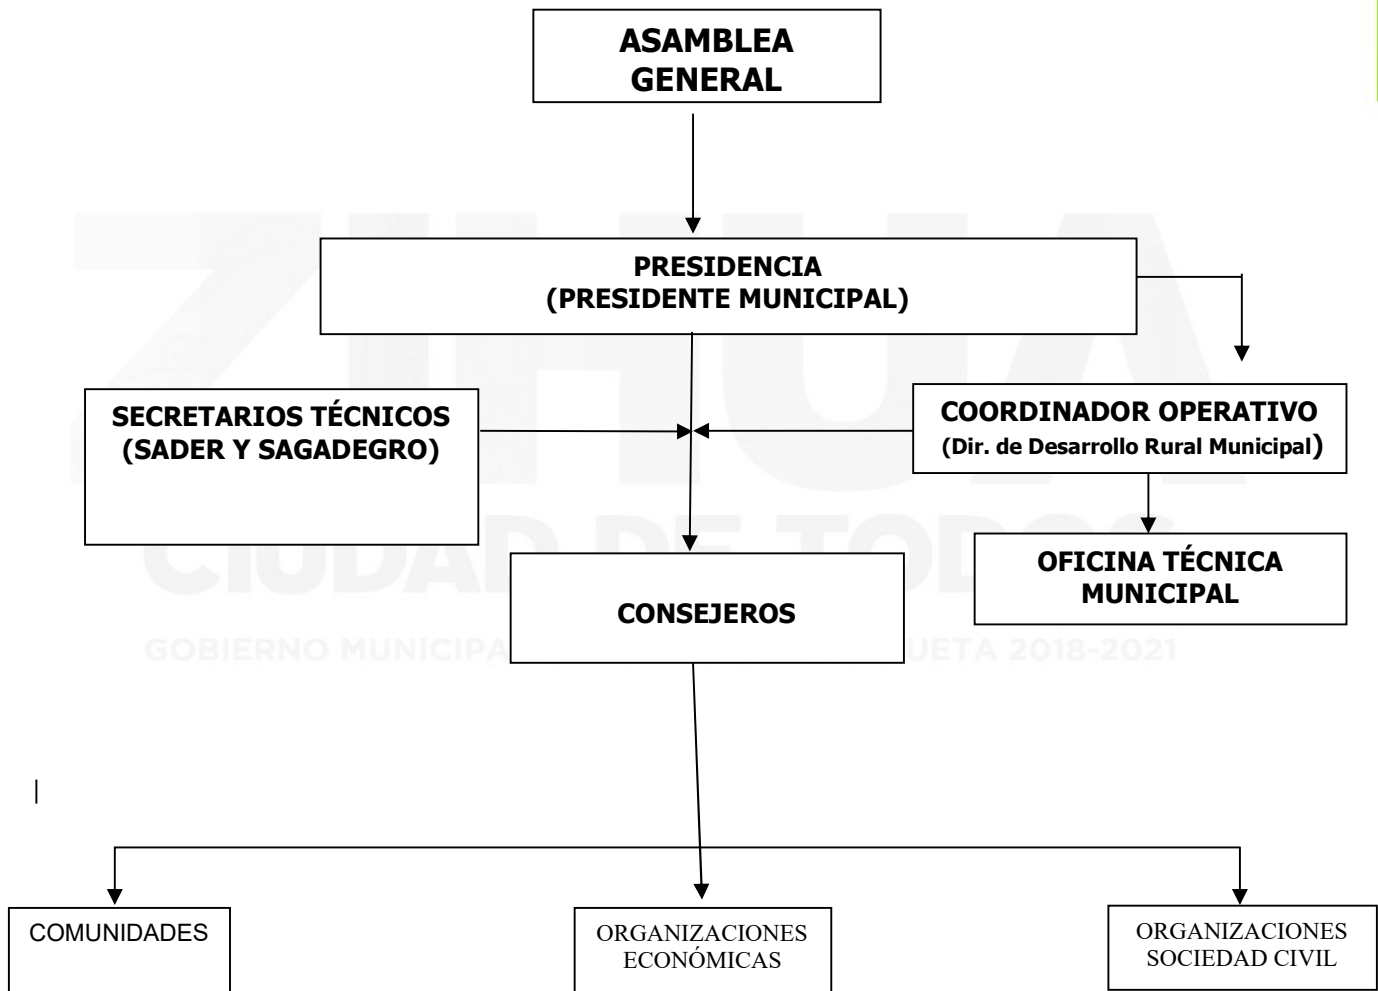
ASAMBLEA GENERAL

PRESIDENCIA
(PRESIDENTE MUNICIPAL)

SECRETARIOS TÉCNICOS
(SADER Y SAGADEGRO)

COORDINADOR OPERATIVO
(Dir. de Desarrollo Rural Municipal)

OFICINA TÉCNICA MUNICIPAL

CONSEJEROS

ZIHUA
CIUDAD DE TODOS
GOBIERNO MUNICIPA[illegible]UETA 2018-2021

COMUNIDADES

ORGANIZACIONES ECONÓMICAS

ORGANIZACIONES SOCIEDAD CIVIL